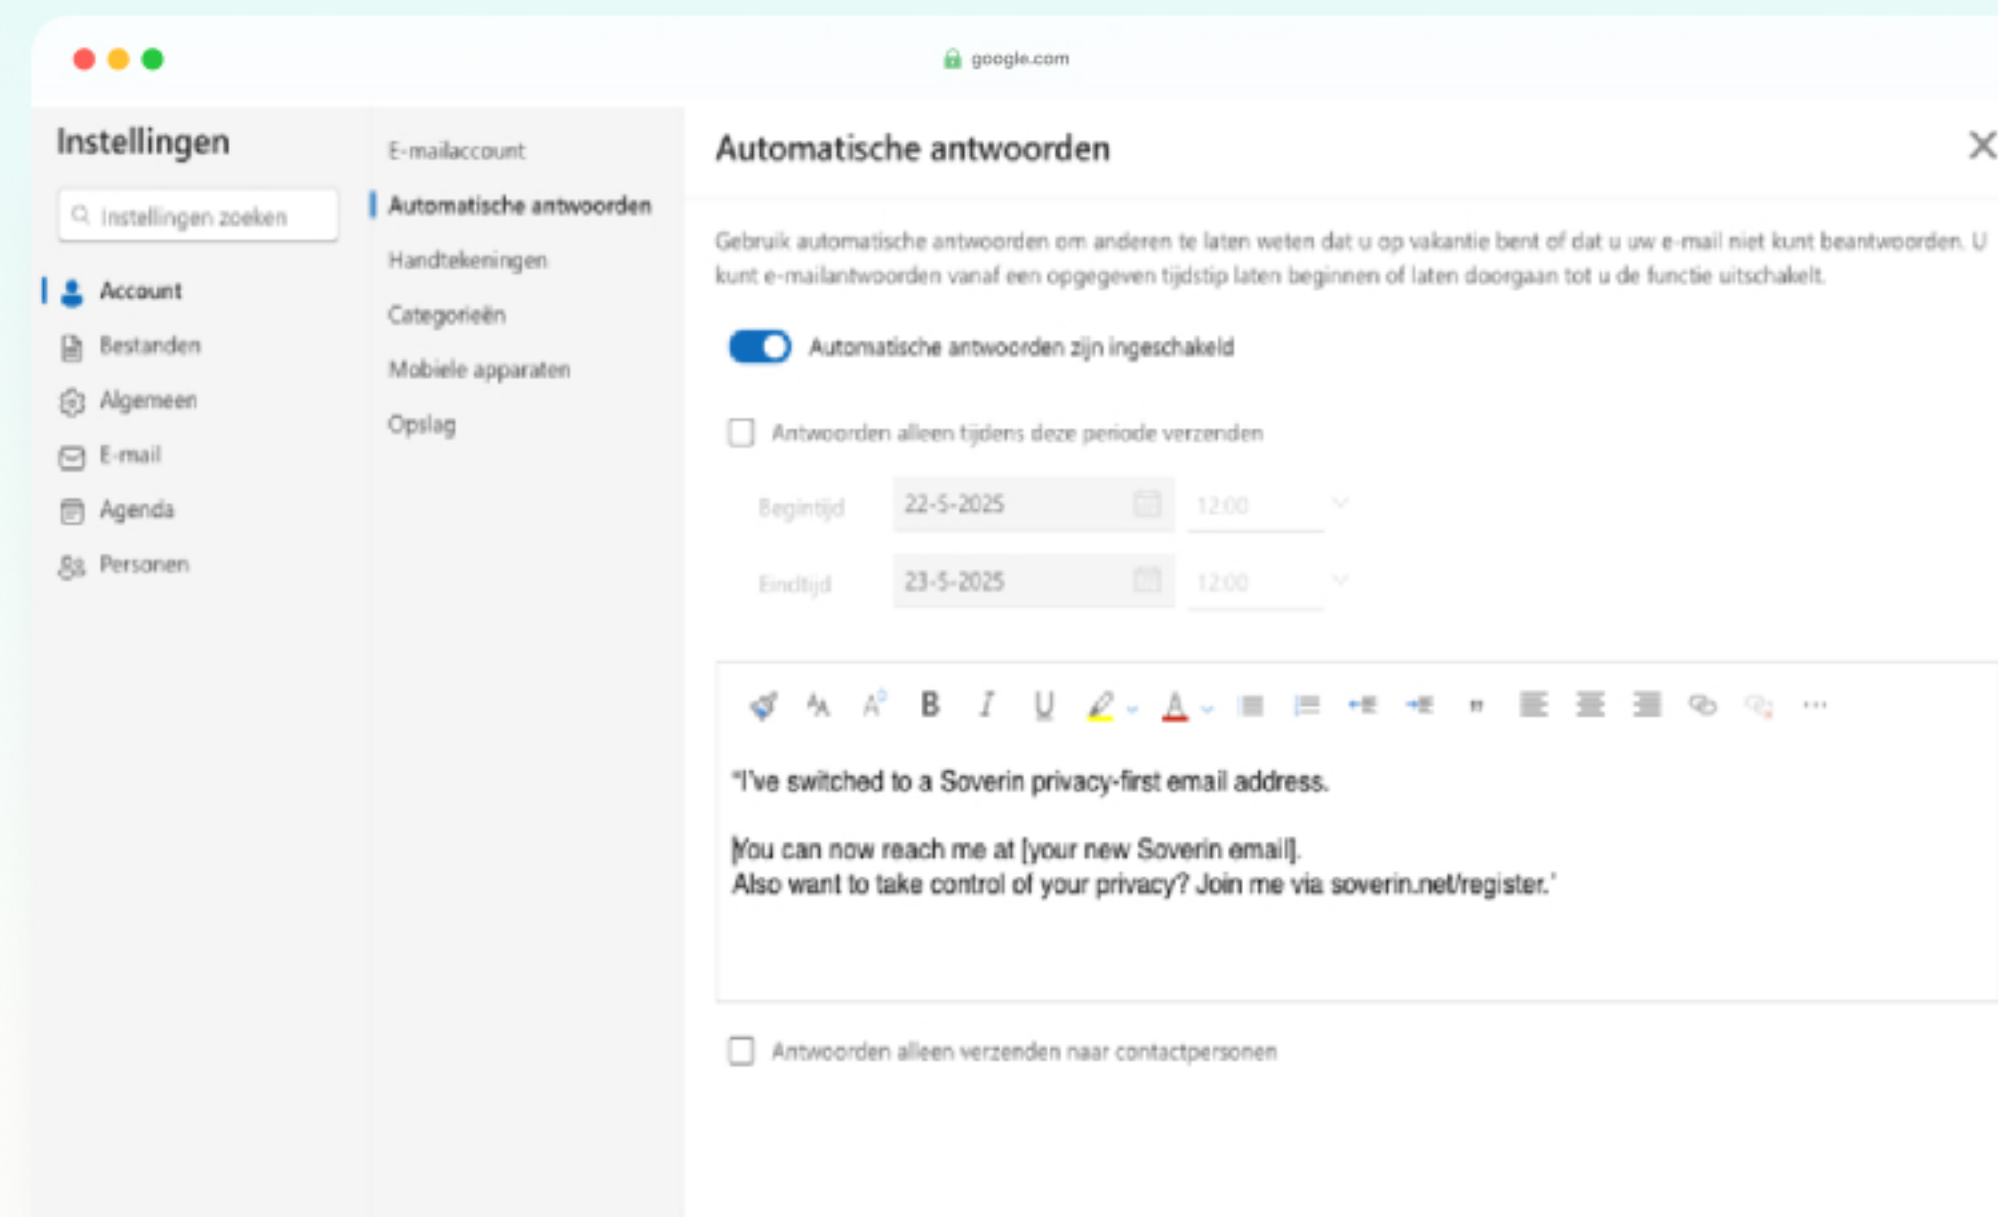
google.com

Instellingen

Instellingen zoeken

Account
Bestanden
Algemeen
E-mail
Agenda
Personen

E-mailaccount
Automatische antwoorden
Handtekeningen
Categorieën
Mobiele apparaten
Opslag

Automatische antwoorden

Gebruik automatische antwoorden om anderen te laten weten dat u op vakantie bent of dat u uw e-mail niet kunt beantwoorden. U kunt e-mailantwoorden vanaf een opgegeven tijdstip laten beginnen of laten doorgaan tot u de functie uitschakelt.

Automatische antwoorden zijn ingeschakeld

Antwoorden alleen tijdens deze periode verzenden

Begintijd 22-5-2025 12:00

Eindtijd 23-5-2025 12:00

B I U

"I've switched to a Soverin privacy-first email address.

You can now reach me at [your new Soverin email].
Also want to take control of your privacy? Join me via soverin.net/register."

Antwoorden alleen verzenden naar contactpersonen